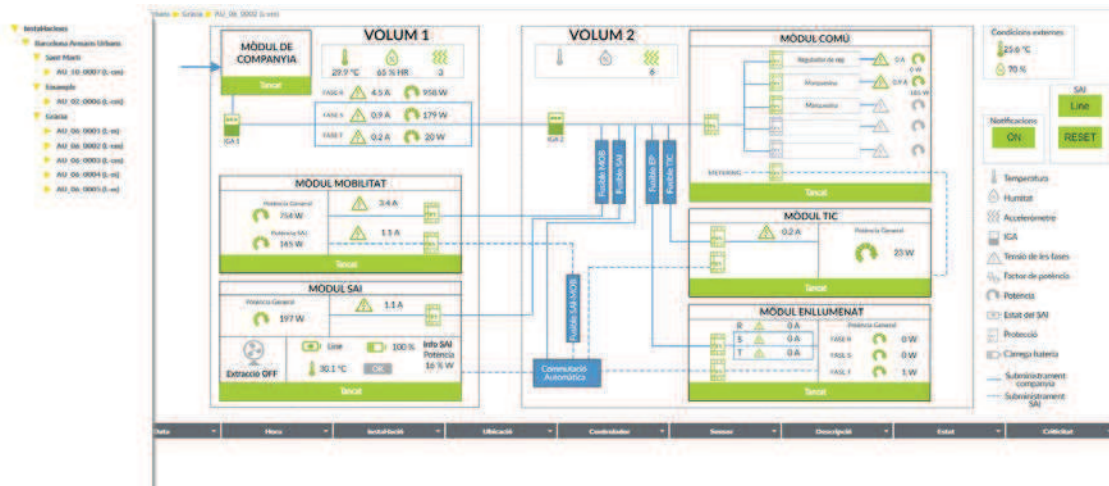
Instal·lacions
Barcelona Armaris Urbans
Sant Martí
AU_10_0007 (L-cm)
Eixample
AU_02_0006 (L-cm)
Gràcia
AU_06_0001 (L-m)
AU_06_0002 (L-cm)
AU_06_0003 (L-cm)
AU_06_0004 (L-m)
AU_06_0005 (L-m)

Inicio > Gràcia > AU_06_0002 (L-cm)

VOLUM 1
MÒDUL DE COMPANYIA
Tancat
29.9 °C
65 % HR
-3
FASE R 4.5 A 958 W
FASE S 0.9 A 179 W
FASE T 0.2 A 20 W
IGA 1

MÒDUL MOBILITAT
Potència General
754 W
3.4 A
Potència SAI
145 W
1.1 A
Tancat

MÒDUL SAI
Potència General
197 W
1.1 A
Extracció OFF
Line
100 %
30.1 °C
OK
Info SAI
Potència
16 % W
Tancat

VOLUM 2
6
IGA 2
Fusible MOB
Fusible SAI
Fusible EP
Fusible TIC
Fusible SAI MOB
Commutació Automàtica

MÒDUL COMÚ
Regulador de reg 0 A 0 W
Marquesina 0.9 A 165 W
Marquesina
METERING
Tancat

MÒDUL TIC
0.2 A
Potència General
23 W
Tancat

MÒDUL ENLLUMENAT
R 0 A
S 0 A
T 0 A
Potència General
FASE R 0 W
FASE S 0 W
FASE T 1 W
Tancat

Condicions externes
25.6 °C
70 %
SAI
Line
Notificacions
ON
RESET

Temperatura
Humitat
Acceleròmetre
IGA
Tensió de les fases
Factor de potència
Potència
Estat del SAI
Protecció
Càrrega bateria
Subministrament companyia
Subministrament SAI

| Data | Hora | Instal·lació | Ubicació | Controlador | Sensor | Descripció | Estat | Criticitat |
|---|---|---|---|---|---|---|---|---|